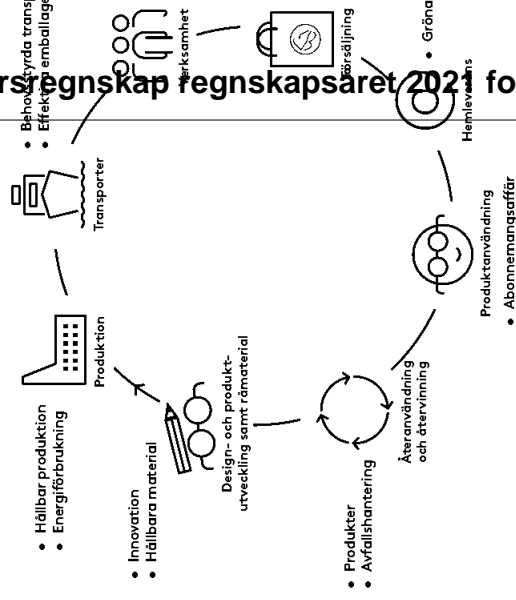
rsregnskap regnskapsåret 2021 fo

• Behovsstyrda transp
• Effektiv emballage

Verksamhet

Försäljning

• Gröna

Hemleverans

Transporter

Produktanvändning
• Abonnemangsaffär

Produktion

• Hållbar produktion
• Energiförbrukning

Design- och produktutveckling samt råmaterial

• Innovation
• Hållbara material

Återanvändning och återvinning

• Produkter
• Avfallshantering